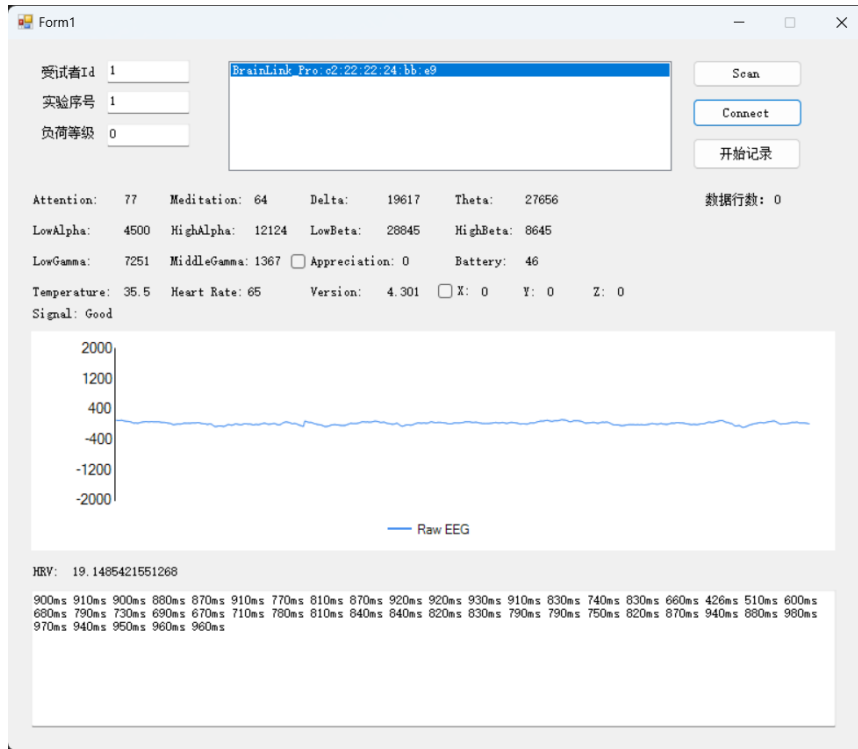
Form1

受试者Id 1
实验序号 1
负荷等级 0

BrainLink_Pro:c2:22:22:24:bb:e9

Scan
Connect
开始记录

Attention: 77 Meditation: 64 Delta: 19617 Theta: 27656 数据行数: 0

LowAlpha: 4500 HighAlpha: 12124 LowBeta: 28845 HighBeta: 8645

LowGamma: 7251 MiddleGamma: 1367 Appreciation: 0 Battery: 46

Temperature: 35.5 Heart Rate: 65 Version: 4.301 X: 0 Y: 0 Z: 0

Signal: Good

2000
1200
400
-400
-1200
-2000

Raw EEG

HRV: 19.1485421551268

900ms 910ms 900ms 880ms 870ms 910ms 770ms 810ms 870ms 920ms 920ms 930ms 910ms 830ms 740ms 830ms 660ms 426ms 510ms 600ms 680ms 790ms 730ms 690ms 670ms 710ms 780ms 810ms 840ms 840ms 820ms 830ms 790ms 790ms 750ms 820ms 870ms 940ms 880ms 980ms 970ms 940ms 950ms 960ms 960ms